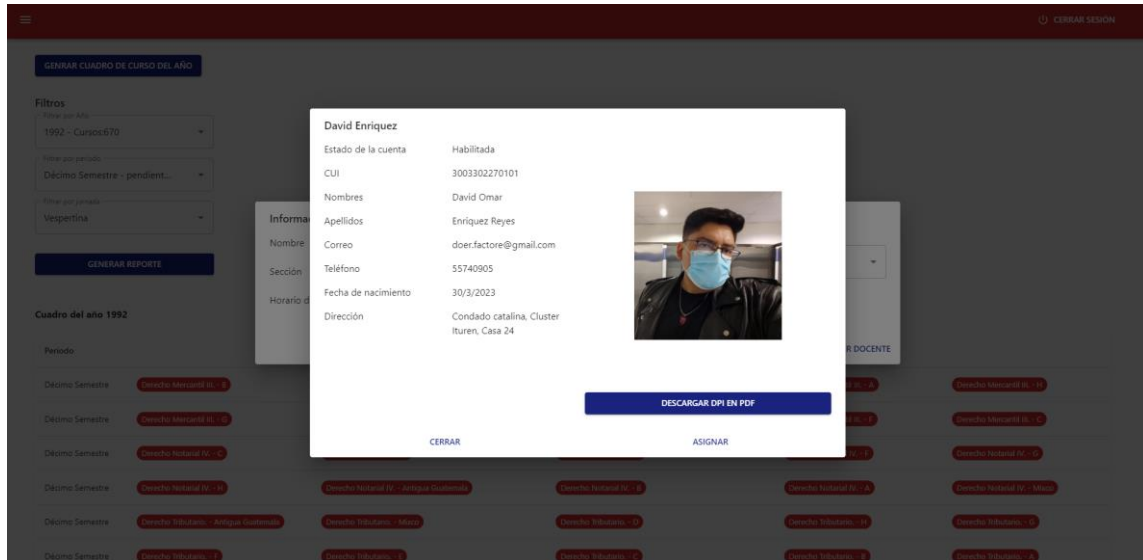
CERRAR SESIÓN

GENRAR CUADRO DE CURSO DEL AÑO

Filtros
Filtrar por Año
1992 - Cursos:670
Filtrar por periodo
Décimo Semestre - pendient...
Filtrar por jornada
Vespertina

GENERAR REPORTE

Cuadro del año 1992

Periodo

Décimo Semestre | Derecho Mercantil III. - B
Décimo Semestre | Derecho Mercantil III. - G
Décimo Semestre | Derecho Notarial IV. - C
Décimo Semestre | Derecho Notarial IV. - H | Derecho Notarial IV. - Antigua Guatemala | Derecho Notarial IV. - B | Derecho Notarial IV. - A | Derecho Notarial IV. - Mixco
Décimo Semestre | Derecho Tributario. - Antigua Guatemala | Derecho Tributario. - Mixco | Derecho Tributario. - D | Derecho Tributario. - H | Derecho Tributario. - G
Décimo Semestre | Derecho Tributario. - F | Derecho Tributario. - E | Derecho Tributario. - C | Derecho Tributario. - B | Derecho Tributario. - A

Derecho Mercantil III. - H
Derecho Mercantil III. - C
Derecho Notarial IV. - D

Informa
Nombre
Sección
Horario d
R DOCENTE

David Enriquez
Estado de la cuenta | Habilitada
CUI | 3003302270101
Nombres | David Omar
Apellidos | Enriquez Reyes
Correo | doer.factore@gmail.com
Teléfono | 55740905
Fecha de nacimiento | 30/3/2023
Dirección | Condado catalina, Cluster Ituren, Casa 24

DESCARGAR DPI EN PDF

CERRAR
ASIGNAR